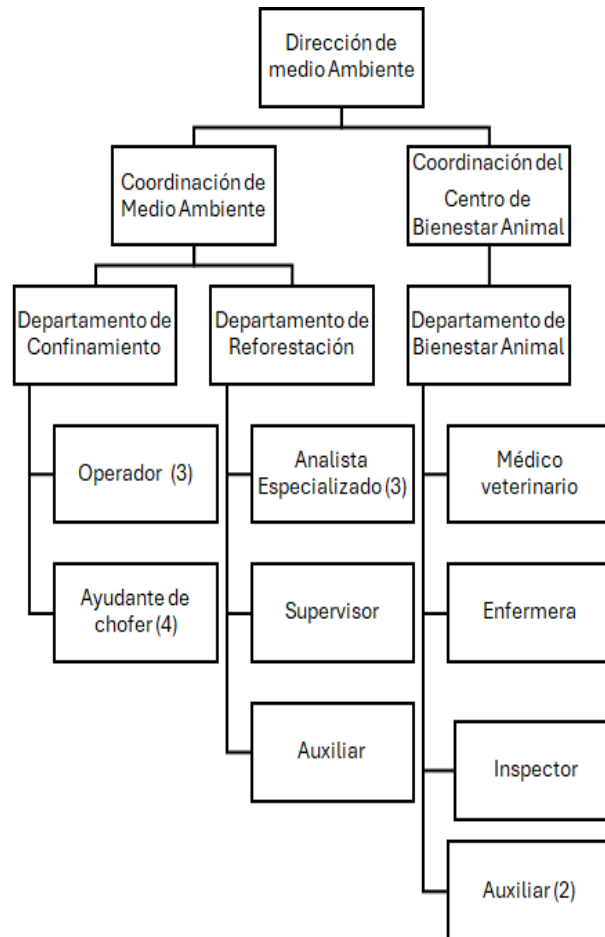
Dirección de medio Ambiente

Coordinación de Medio Ambiente

Coordinación del Centro de Bienestar Animal

Departamento de Confinamiento

Departamento de Reforestación

Departamento de Bienestar Animal

Operador (3)

Ayudante de chofer (4)

Analista Especializado (3)

Supervisor

Auxiliar

Médico veterinario

Enfermera

Inspector

Auxiliar (2)